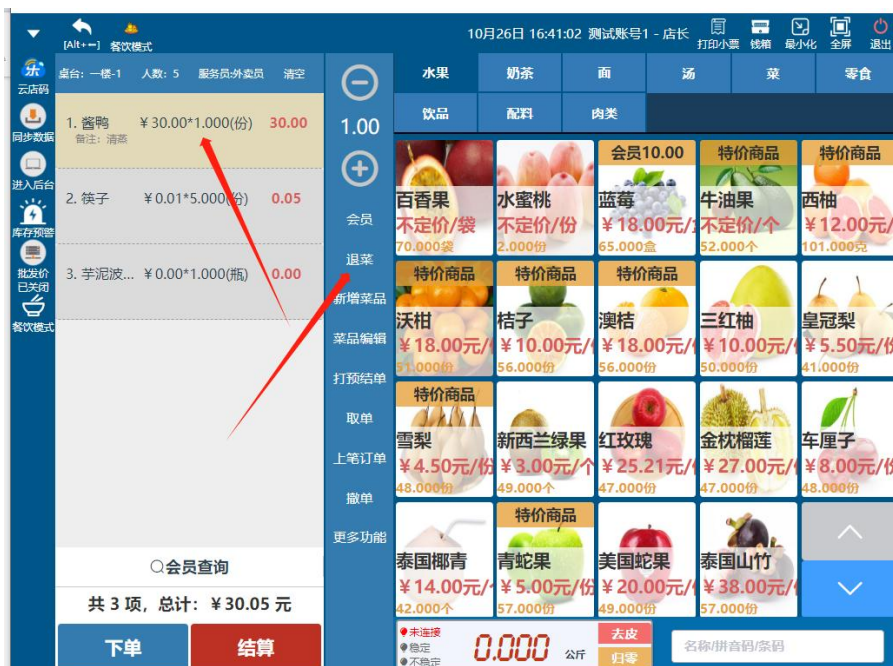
[Alt+←] 餐饮模式

10月26日 16:41:02 测试账号1 - 店长 打印小票 钱箱 最小化 全屏 退出

云店码
同步数据
进入后台
库存预警
批发价已关闭
餐饮模式

桌台：一楼-1 人数：5 服务员:外卖员 清空

1. 酱鸭 ¥30.00*1.000(份) 30.00
备注：清蒸

2. 筷子 ¥0.01*5.000(份) 0.05

3. 芋泥波… ¥0.00*1.000(瓶) 0.00

会员查询

共 3 项，总计：¥30.05 元

下单
结算

1.00
会员
退菜
新增菜品
菜品编辑
打预结单
取单
上笔订单
撤单
更多功能

水果 奶茶 面 汤 菜 零食
饮品 配料 肉类

百香果 不定价/袋 70.000袋
水蜜桃 不定价/份 2.000份
会员10.00 蓝莓 ¥18.00元/ 65.000盒
特价商品 牛油果 不定价/个 52.000个
特价商品 西柚 ¥12.00元/ 101.000克
特价商品 沃柑 ¥18.00元/ 51.000份
特价商品 桔子 ¥10.00元/ 56.000份
特价商品 澳桔 ¥18.00元/ 56.000份
三红柚 ¥10.00元/ 50.000份
皇冠梨 ¥5.50元/ 41.000份
特价商品 雪梨 ¥4.50元/份 48.000份
新西兰绿果 ¥3.00元/个 49.000个
红玫瑰 ¥25.21元/ 47.000份
金枕榴莲 ¥27.00元/ 47.000份
车厘子 ¥8.00元/ 48.000份
泰国椰青 ¥14.00元/ 42.000个
特价商品 青蛇果 ¥5.00元/份 57.000份
美国蛇果 ¥20.00元/ 49.000份
泰国山竹 ¥38.00元/ 57.000份

未连接
稳定
不稳定
0.000 公斤
去皮
归零
名称/拼音码/条码